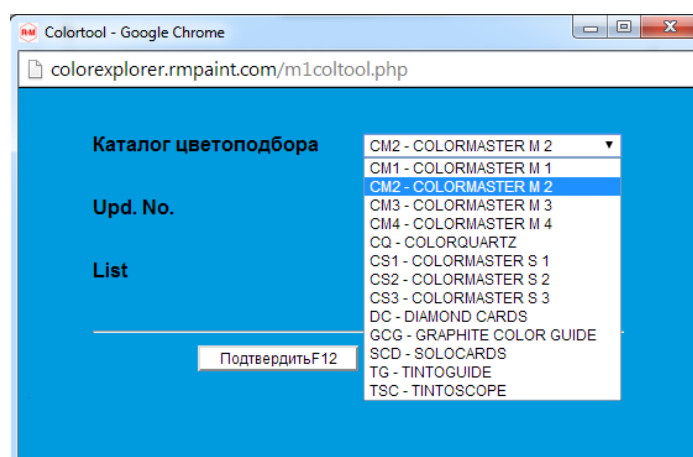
RM Colortool - Google Chrome

colorexplorer.rmpaint.com/m1coltool.php

Каталог цветоподбора

CM2 - COLORMASTER M 2

CM1 - COLORMASTER M 1
CM2 - COLORMASTER M 2
CM3 - COLORMASTER M 3
CM4 - COLORMASTER M 4
CQ - COLORQUARTZ
CS1 - COLORMASTER S 1
CS2 - COLORMASTER S 2
CS3 - COLORMASTER S 3
DC - DIAMOND CARDS
GCG - GRAPHITE COLOR GUIDE
SCD - SOLOCARDS
TG - TINTOGUIDE
TSC - TINTOSCOPE

Upd. No.

List

ПодтвердитьF12